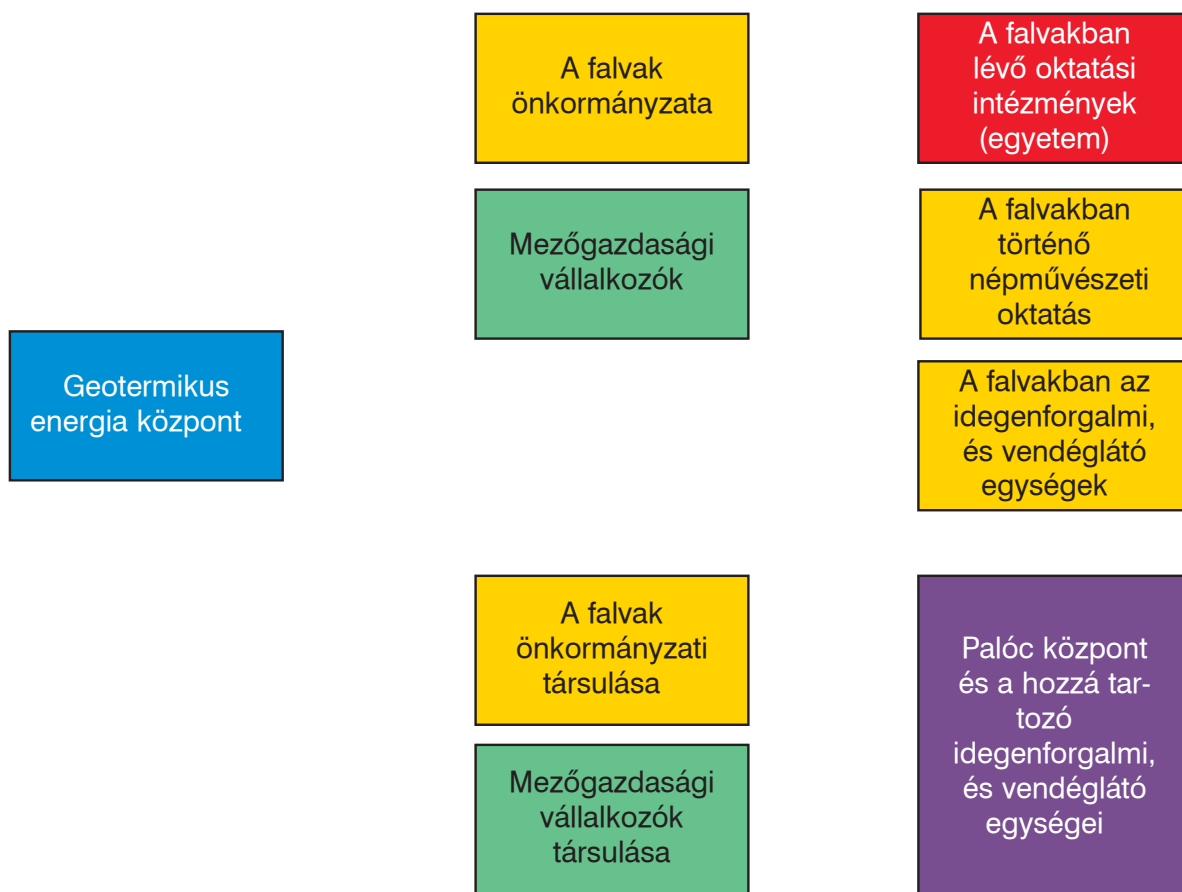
A falvak önkormányzata

A falvakban lévő oktatási intézmények (egyetem)

Mezőgazdasági vállalkozók

A falvakban történő népművészeti oktatás

Geotermikus energia központ

A falvakban az idegenforgalmi, és vendéglátó egységek

A falvak önkormányzati társulása

Palóc központ és a hozzá tartozó idegenforgalmi, és vendéglátó egységei

Mezőgazdasági vállalkozók társulása